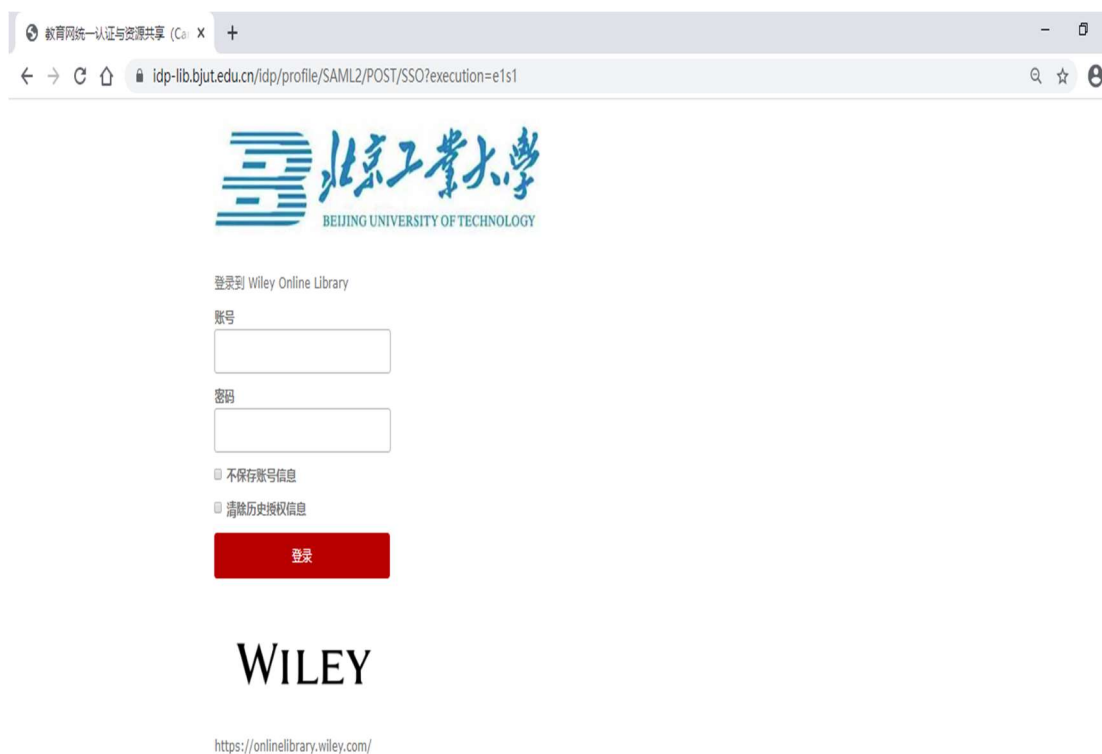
教育网统一认证与资源共享 (Ca ×

idp-lib.bjut.edu.cn/idp/profile/SAML2/POST/SSO?execution=e1s1

北京工業大學
BEIJING UNIVERSITY OF TECHNOLOGY

登录到 Wiley Online Library

账号

密码

不保存账号信息

清除历史授权信息

登录

WILEY

https://onlinelibrary.wiley.com/